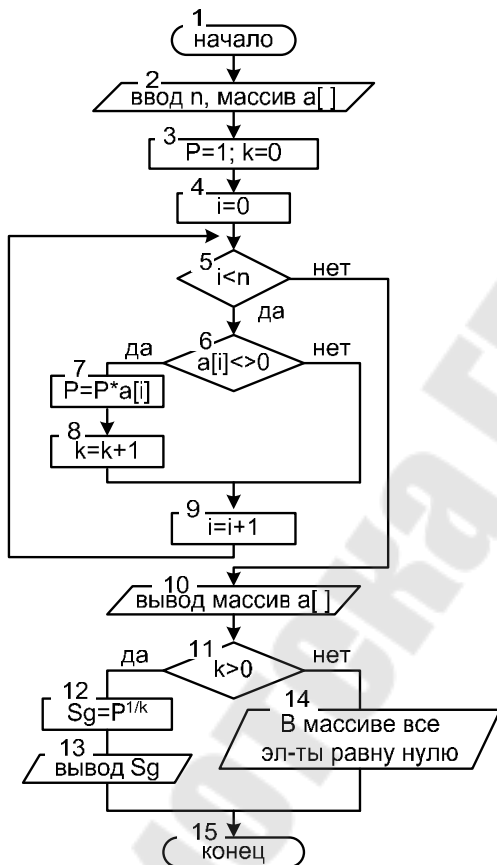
1
начало

2
ввод n, массив a[ ]

3
P=1; k=0

4
i=0

5
i<n
нет
да

6
a[i]<>0
да
нет

7
P=P*a[i]

8
k=k+1

9
i=i+1

10
вывод массив a[ ]

11
k>0
да
нет

12
Sg=$P^{1/k}$

13
вывод Sg

14
В массиве все эл-ты равну нулю

15
конец